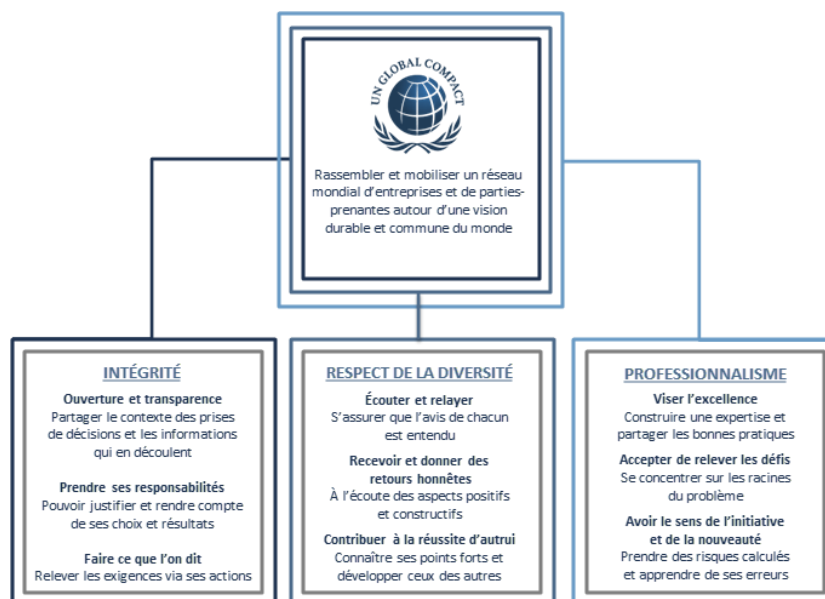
UN GLOBAL COMPACT

Rassembler et mobiliser un réseau mondial d'entreprises et de parties-prenantes autour d'une vision durable et commune du monde

INTÉGRITÉ

Ouverture et transparence
Partager le contexte des prises de décisions et les informations qui en découlent

Prendre ses responsabilités
Pouvoir justifier et rendre compte de ses choix et résultats

Faire ce que l'on dit
Relever les exigences via ses actions

RESPECT DE LA DIVERSITÉ

Écouter et relayer
S'assurer que l'avis de chacun est entendu

Recevoir et donner des retours honnêtes
À l'écoute des aspects positifs et constructifs

Contribuer à la réussite d'autrui
Connaître ses points forts et développer ceux des autres

PROFESSIONNALISME

Viser l'excellence
Construire une expertise et partager les bonnes pratiques

Accepter de relever les défis
Se concentrer sur les racines du problème

Avoir le sens de l'initiative et de la nouveauté
Prendre des risques calculés et apprendre de ses erreurs